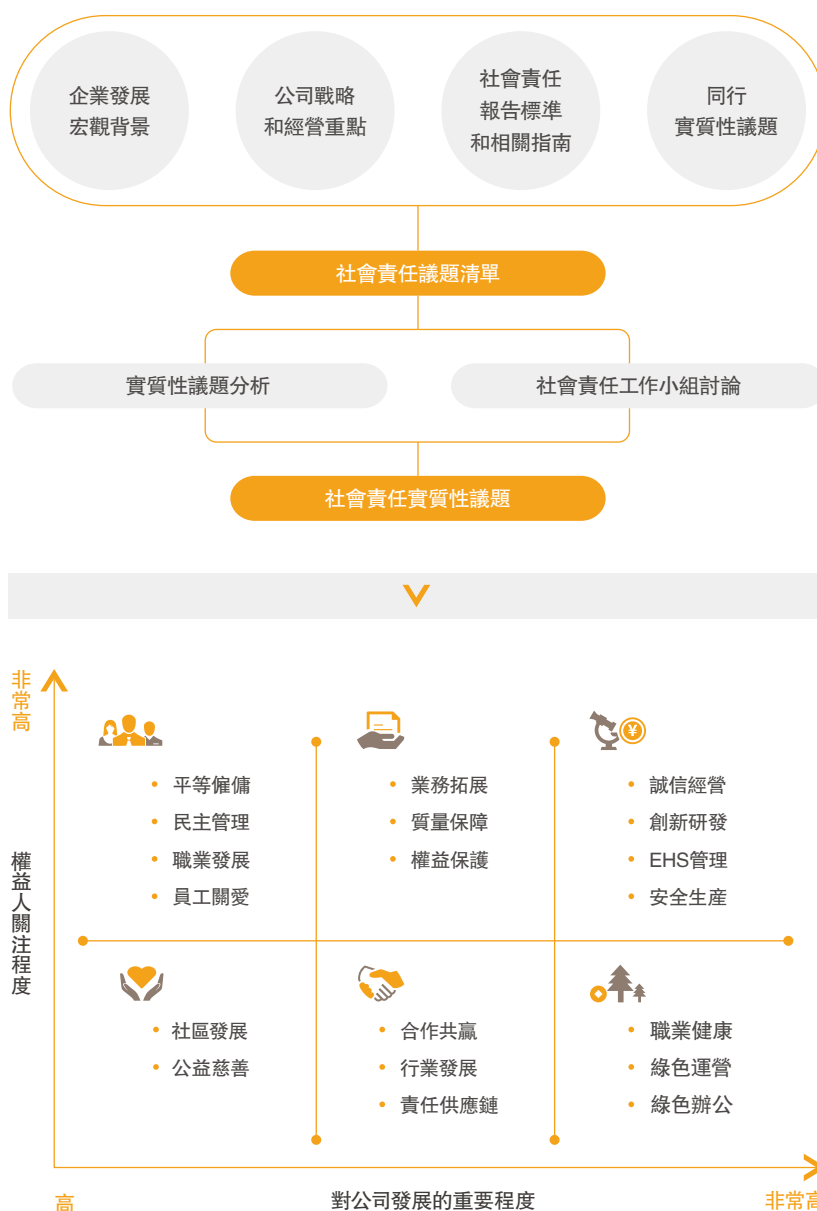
企業發展宏觀背景

公司戰略和經營重點

社會責任報告標準和相關指南

同行實質性議題

社會責任議題清單

實質性議題分析

社會責任工作小組討論

社會責任實質性議題

非常高

權益人關注程度

• 平等僱傭
• 民主管理
• 職業發展
• 員工關愛

• 業務拓展
• 質量保障
• 權益保護

• 誠信經營
• 創新研發
• EHS管理
• 安全生產

• 社區發展
• 公益慈善

• 合作共贏
• 行業發展
• 責任供應鏈

• 職業健康
• 綠色運營
• 綠色辦公

高

對公司發展的重要程度

非常高